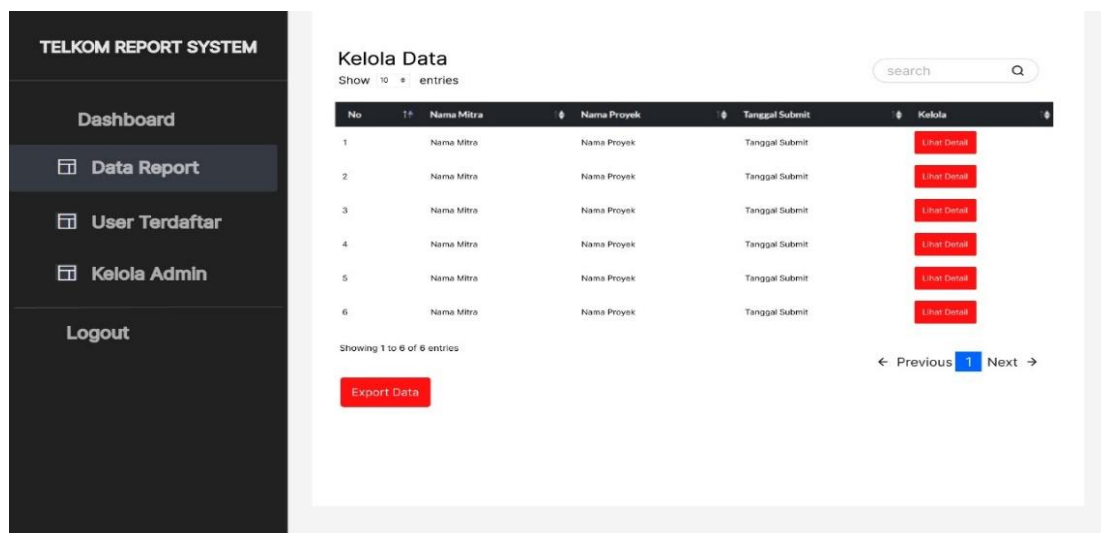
TELKOM REPORT SYSTEM

Dashboard

Data Report

User Terdaftar

Kelola Admin

Logout

Kelola Data

Show 10 entries

search

| No | Nama Mitra | Nama Proyek | Tanggal Submit | Kelola |
|---|---|---|---|---|
| 1 | Nama Mitra | Nama Proyek | Tanggal Submit | Lihat Detail |
| 2 | Nama Mitra | Nama Proyek | Tanggal Submit | Lihat Detail |
| 3 | Nama Mitra | Nama Proyek | Tanggal Submit | Lihat Detail |
| 4 | Nama Mitra | Nama Proyek | Tanggal Submit | Lihat Detail |
| 5 | Nama Mitra | Nama Proyek | Tanggal Submit | Lihat Detail |
| 6 | Nama Mitra | Nama Proyek | Tanggal Submit | Lihat Detail |

Showing 1 to 6 of 6 entries

← Previous 1 Next →

Export Data